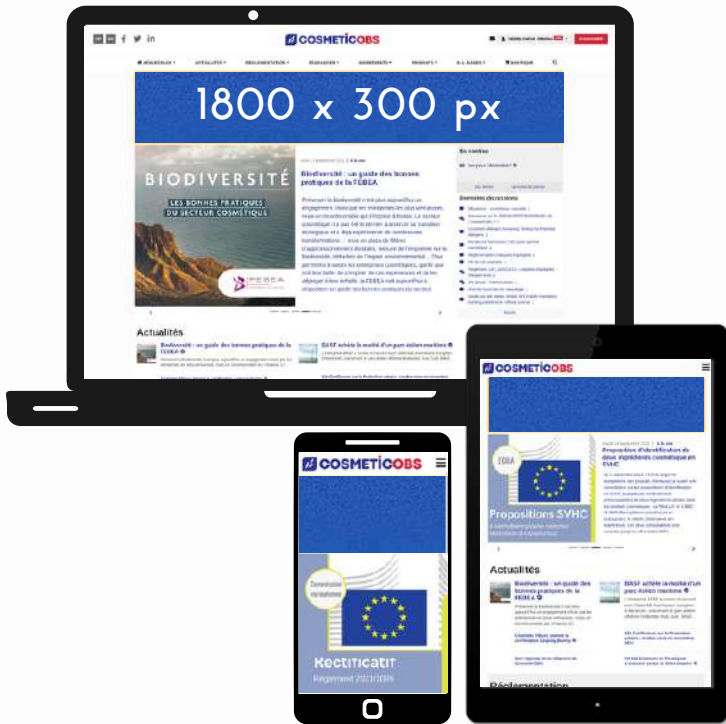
COSMETICOBS

1800 x 300 px

BIODIVERSITÉ

LES BONNES PRATIQUES DU SECTEUR COSMÉTIQUE

FEBEA

Biodiversité : un guide des bonnes pratiques de la FEBEA

En continu

Dernières discussions

Actualités

Biodiversité : un guide des bonnes pratiques de la FEBEA

BASF achète la moitié d'un parc éolien marin

COSMETICOBS

FEBEA

Propositions SVHC

Propositions d'identification de deux ingrédients cosmétique en SVHC

Actualités

Biodiversité : un guide des bonnes pratiques de la FEBEA

BASF achète la moitié d'un parc éolien marine

Réglementation

COSMETICOBS

Rectificatif

Règlement 2021/1036